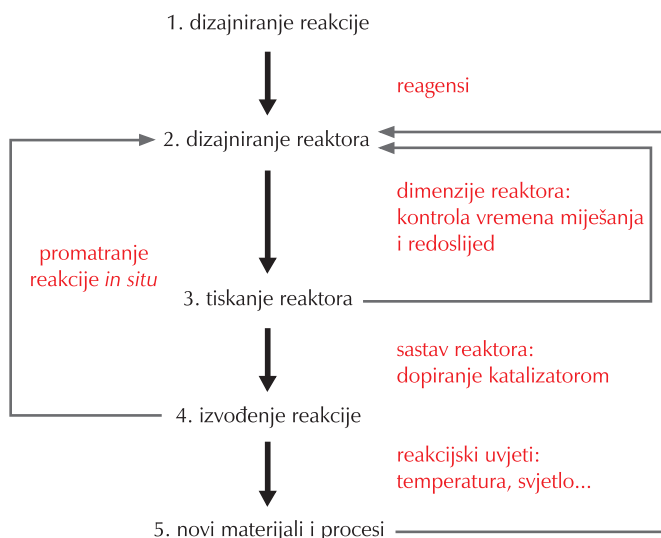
1. dizajniranje reakcije

reagensi

2. dizajniranje reaktora

dimenzije reaktora: kontrola vremena miješanja i redoslijed

promatranje reakcije *in situ*

3. tiskanje reaktora

sastav reaktora: dopiranje katalizatorom

4. izvođenje reakcije

reakcijski uvjeti: temperatura, svjetlo...

5. novi materijali i procesi